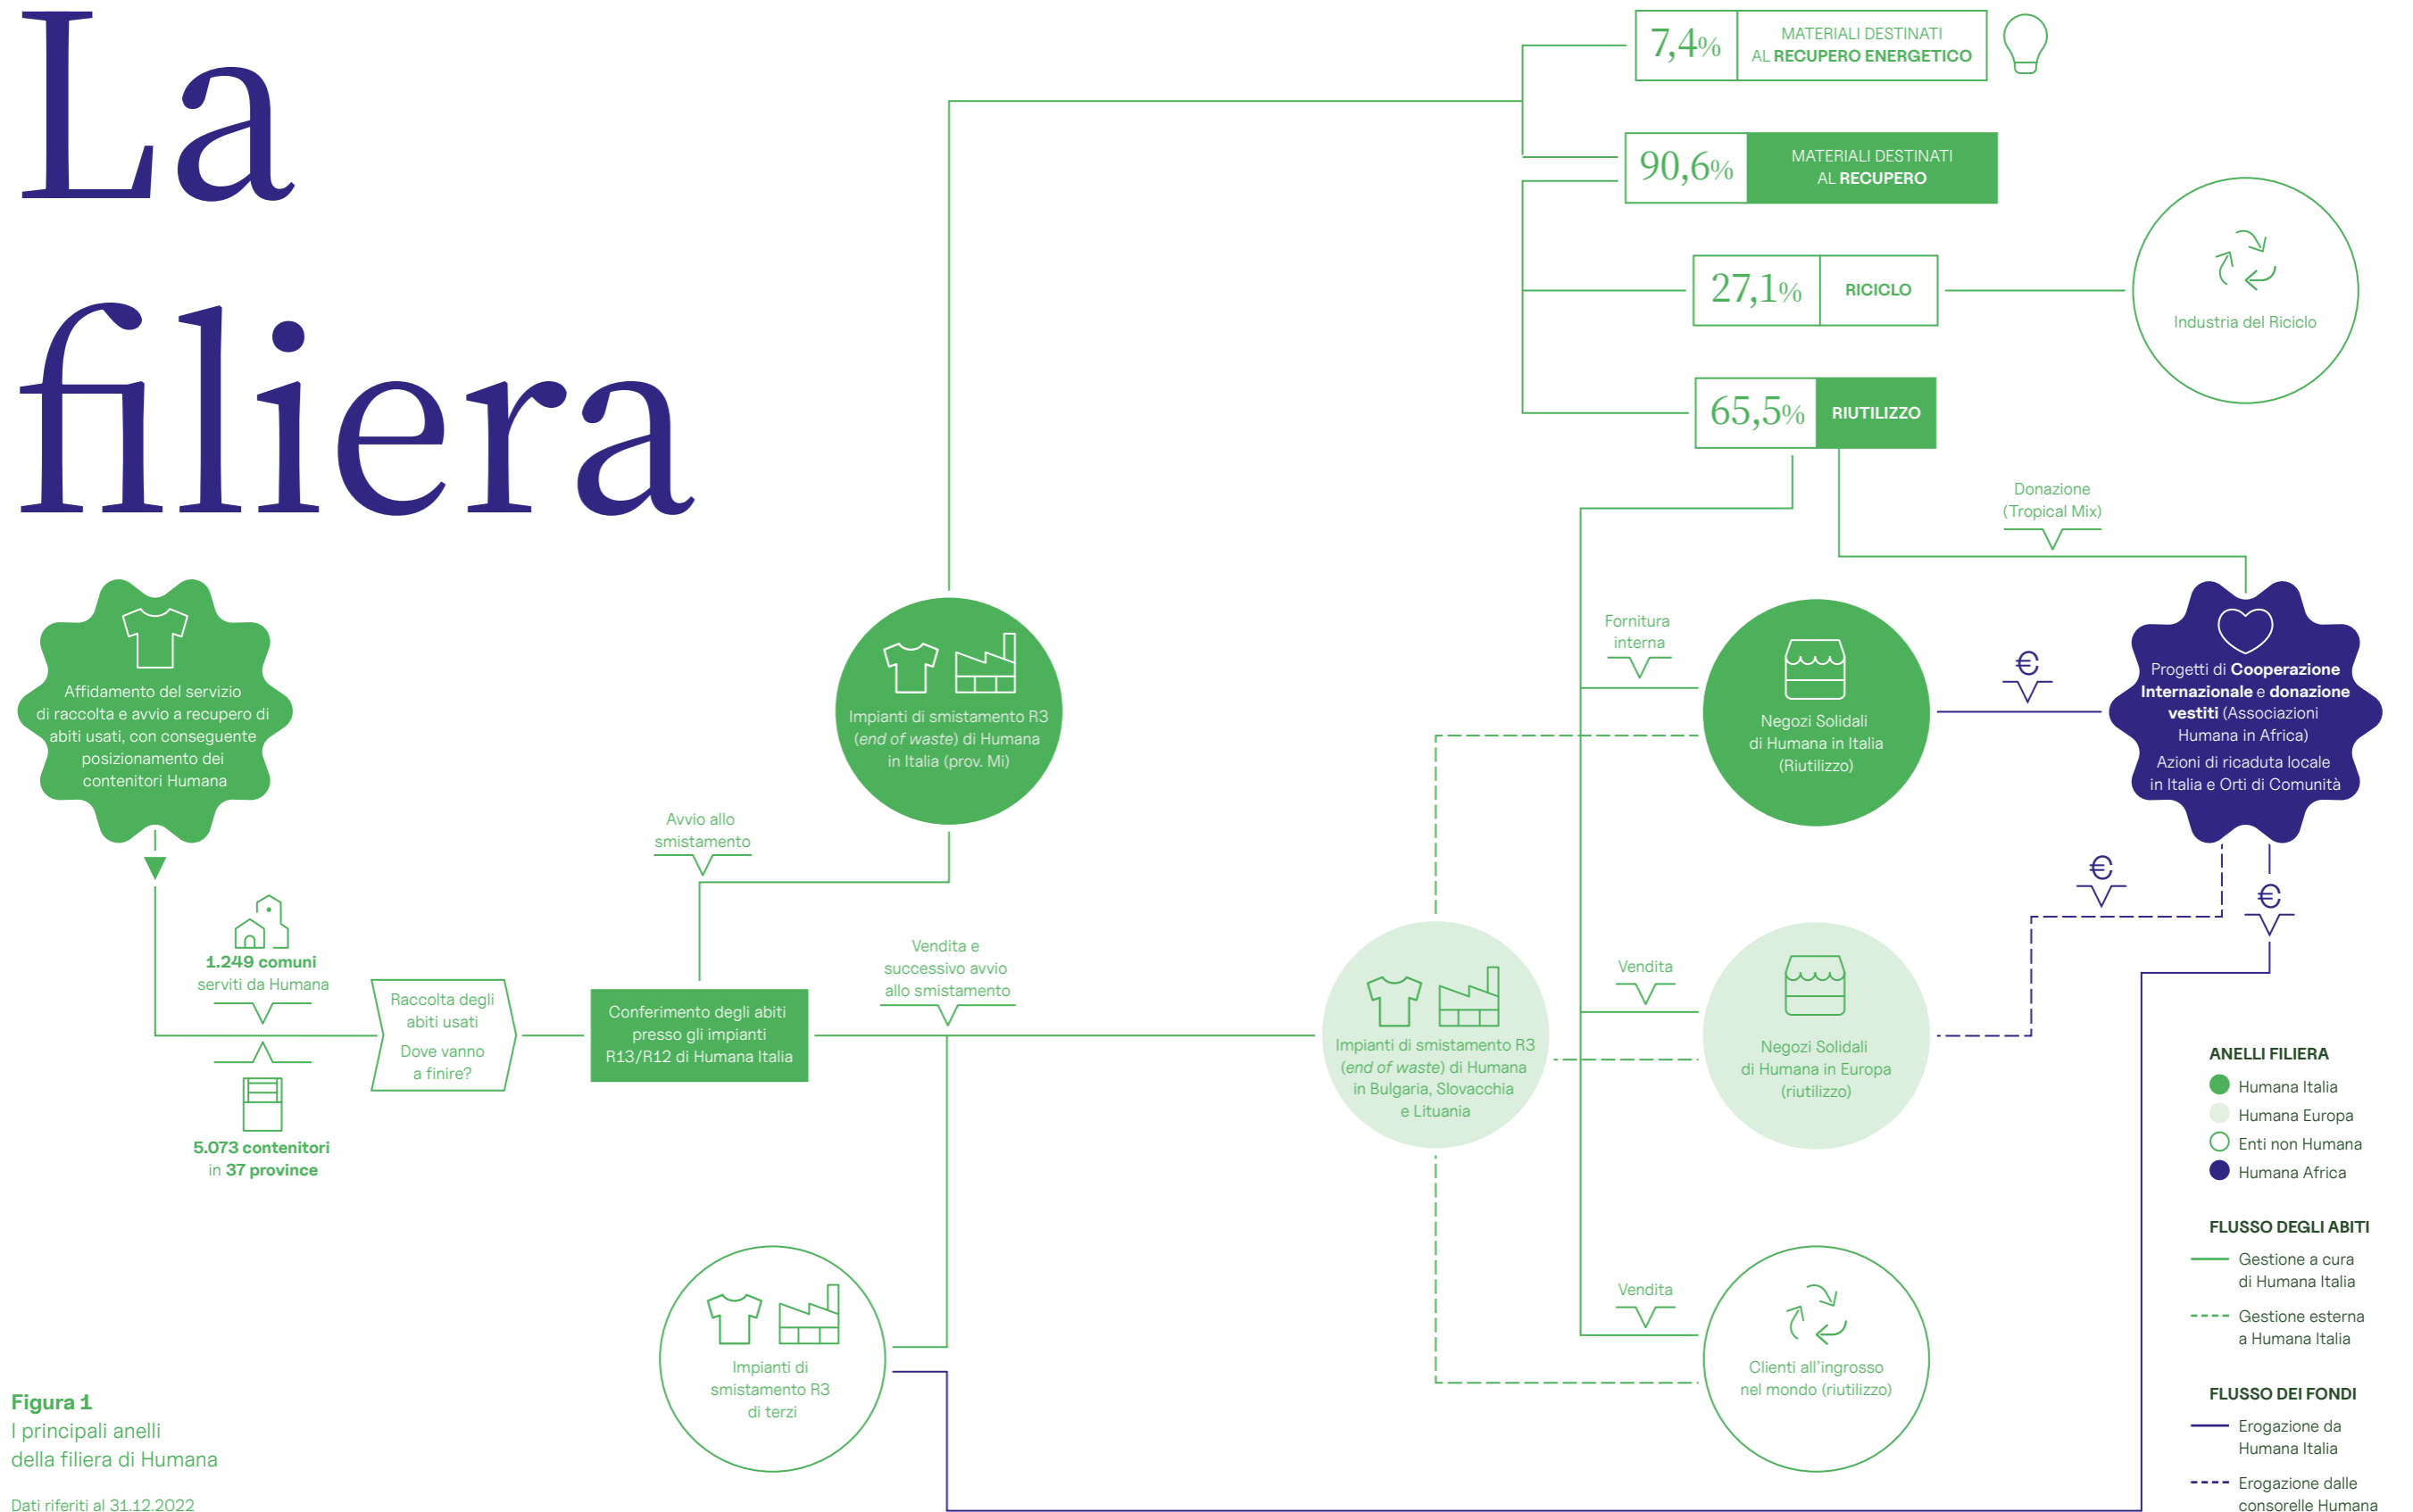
La filiera

7,4% MATERIALI DESTINATI AL RECUPERO ENERGETICO

90,6% MATERIALI DESTINATI AL RECUPERO

27,1% RICICLO

Industria del Riciclo

65,5% RIUTILIZZO

Donazione (Tropical Mix)

Affidamento del servizio di raccolta e avvio a recupero di abiti usati, con conseguente posizionamento dei contenitori Humana

Impianti di smistamento R3 (end of waste) di Humana in Italia (prov. Mi)

Fornitura interna

Negozi Solidali di Humana in Italia (Riutilizzo)

€

Progetti di Cooperazione Internazionale e donazione vestiti (Associazioni Humana in Africa)
Azioni di ricaduta locale in Italia e Orti di Comunità

Avvio allo smistamento

1.249 comuni serviti da Humana

Raccolta degli abiti usati
Dove vanno a finire?

Conferimento degli abiti presso gli impianti R13/R12 di Humana Italia

Vendita e successivo avvio allo smistamento

5.073 contenitori in 37 province

Impianti di smistamento R3 (end of waste) di Humana in Bulgaria, Slovacchia e Lituania

Vendita

Negozi Solidali di Humana in Europa (riutilizzo)

€

€

ANELLI FILIERA
Humana Italia
Humana Europa
Enti non Humana
Humana Africa

FLUSSO DEGLI ABITI
Gestione a cura di Humana Italia
Gestione esterna a Humana Italia

FLUSSO DEI FONDI
Erogazione da Humana Italia
Erogazione dalle consorelle Humana

Impianti di smistamento R3 di terzi

Vendita

Clienti all'ingrosso nel mondo (riutilizzo)

Figura 1
I principali anelli della filiera di Humana

Dati riferiti al 31.12.2022